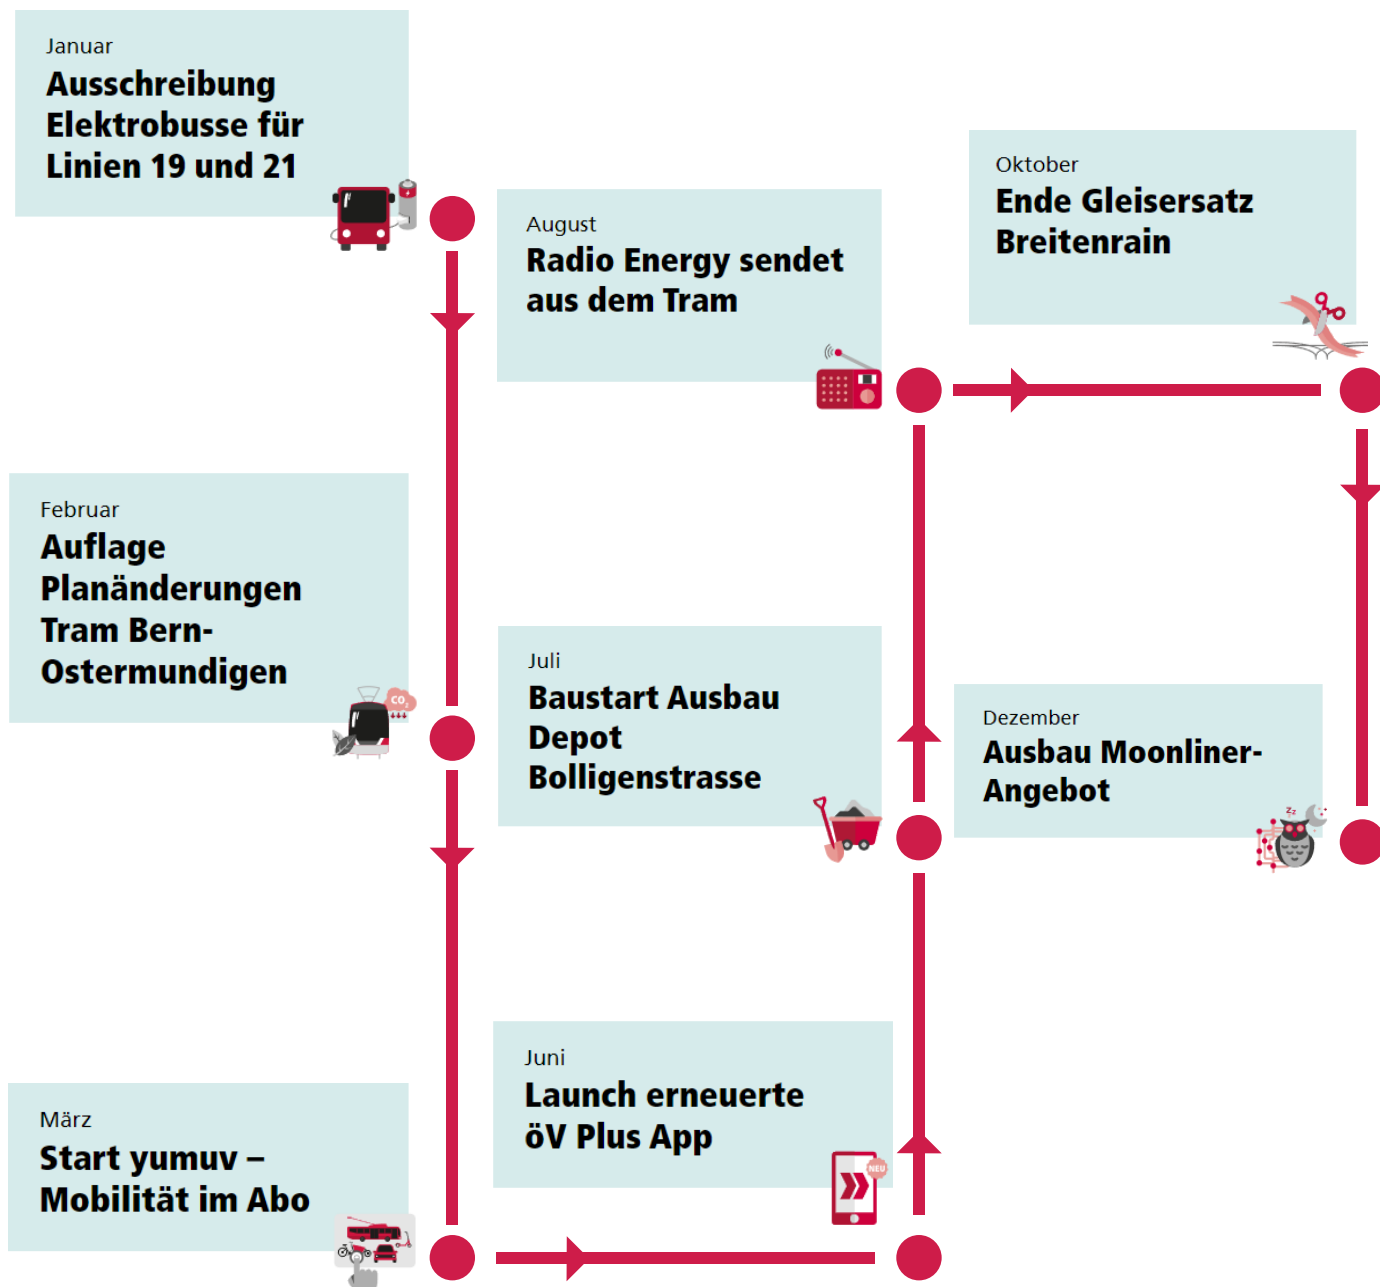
Januar
Ausschreibung Elektrobusse für Linien 19 und 21

August
Radio Energy sendet aus dem Tram

Oktober
Ende Gleisersatz Breitenrain

Februar
Auflage Planänderungen Tram Bern-Ostermundigen

Juli
Baustart Ausbau Depot Bolligenstrasse

Dezember
Ausbau Moonliner-Angebot

März
Start yumuv – Mobilität im Abo

Juni
Launch erneuerte öV Plus App

NEU